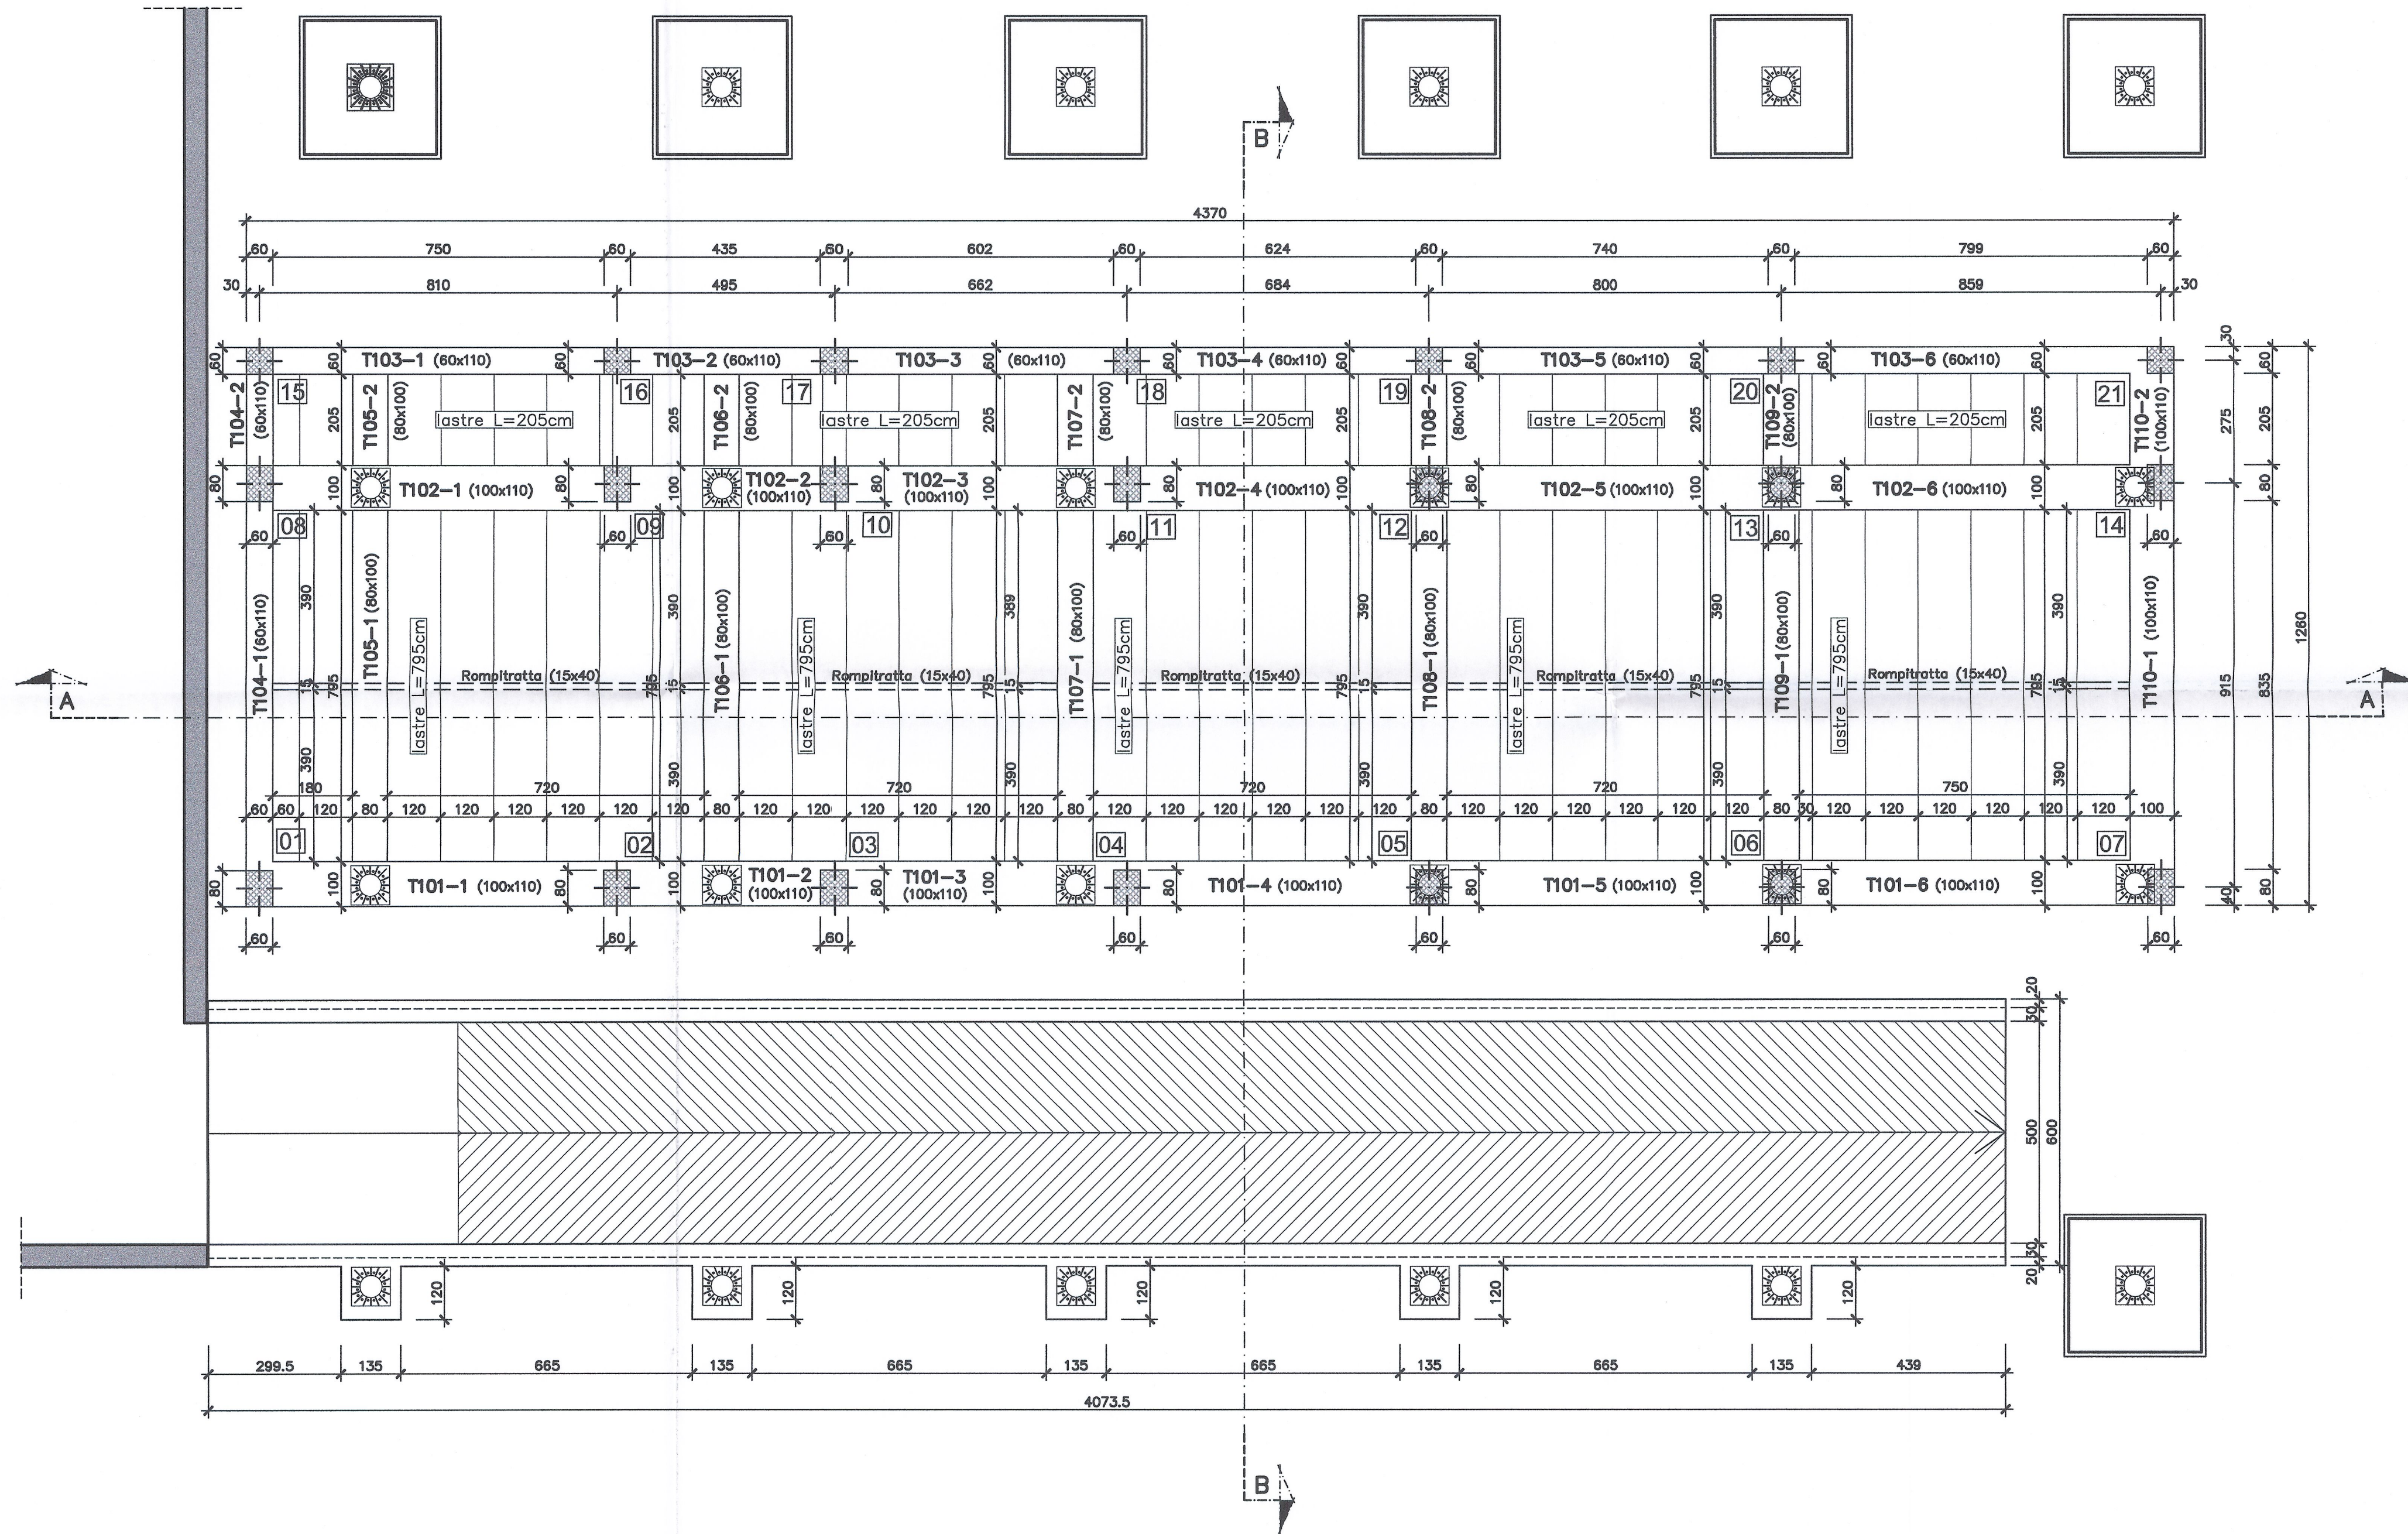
B

4370

60 750 60 435 60 602 60 624 60 740 60 799 60
30 810 495 662 684 800 859 30

T103–1 (60x110) T103–2 (60x110) T103–3 (60x110) T103–4 (60x110) T103–5 (60x110) T103–6 (60x110)

15 16 17 18 19 20 21

T104–2 (60x110) T105–2 (80x100) lastre L=205cm T106–2 (80x100) lastre L=205cm T107–2 (80x100) lastre L=205cm T108–2 (80x100) lastre L=205cm T109–2 (80x100) lastre L=205cm T110–2 (100x110)

60 60 60 60 60 60 60 60 60 60 60 60 60
205 205 205 205 205 205
30 60 205 275 80

T102–1 (100x110) T102–2 (100x110) T102–3 (100x110) T102–4 (100x110) T102–5 (100x110) T102–6 (100x110)

80 100 80 100 80 100 80 100 80 100 80 100

08 09 10 11 12 13 14

60 60 60 60 60 60 60

T104–1 (60x110) T105–1 (80x100) lastre L=795cm T106–1 (80x100) lastre L=795cm T107–1 (80x100) lastre L=795cm T108–1 (80x100) lastre L=795cm T109–1 (80x100) lastre L=795cm T110–1 (100x110)

Rompitratta (15x40) Rompitratta (15x40) Rompitratta (15x40) Rompitratta (15x40) Rompitratta (15x40)

390 15 390 795 390 15 390 795 389 15 390 795 390 15 390 795 390 15 390 795 390 15 390
915 835 1260

A A

180
720 720 720 720 750
60 60 120 80 120 120 120 120 120 120 80 120 120 120 120 120 120 80 120 120 120 120 120 120 80 120 120 120 120 120 120 80 30 120 120 120 120 120 120 100

01 02 03 04 05 06 07

T101–1 (100x110) T101–2 (100x110) T101–3 (100x110) T101–4 (100x110) T101–5 (100x110) T101–6 (100x110)

80 100 80 100 80 100 80 100 80 100 80 100
40 80

60 60 60 60 60 60 60

20 30 500 600 30 20

120 120 120 120 120

299.5 135 665 135 665 135 665 135 665 135 439
4073.5

B